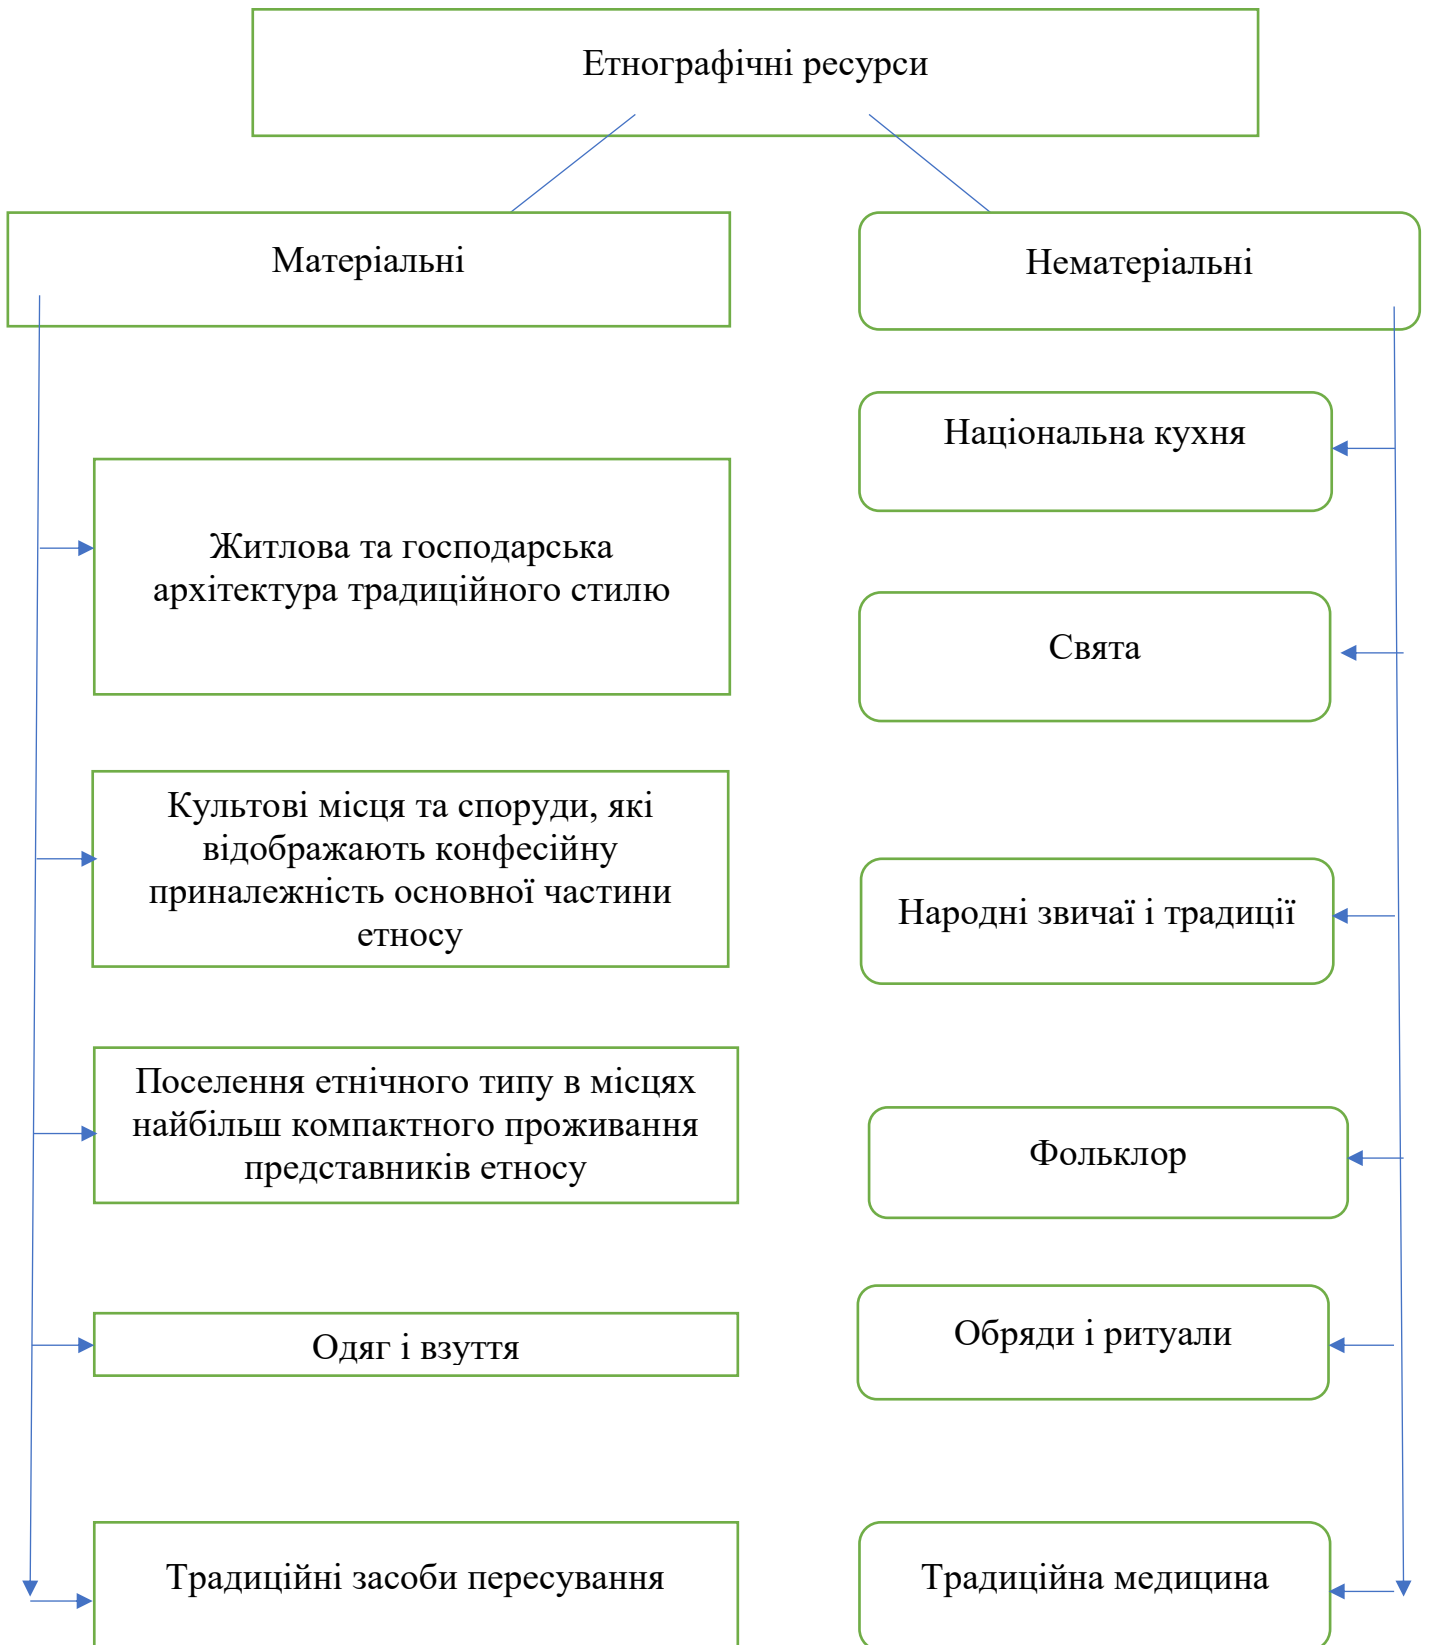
Етнографічні ресурси

Матеріальні

Нематеріальні

Національна кухня

Житлова та господарська архітектура традиційного стилю

Свята

Культові місця та споруди, які відображають конфесійну приналежність основної частини етносу

Народні звичаї і традиції

Поселення етнічного типу в місцях найбільш компактного проживання представників етносу

Фольклор

Одяг і взуття

Обряди і ритуали

Традиційні засоби пересування

Традиційна медицина